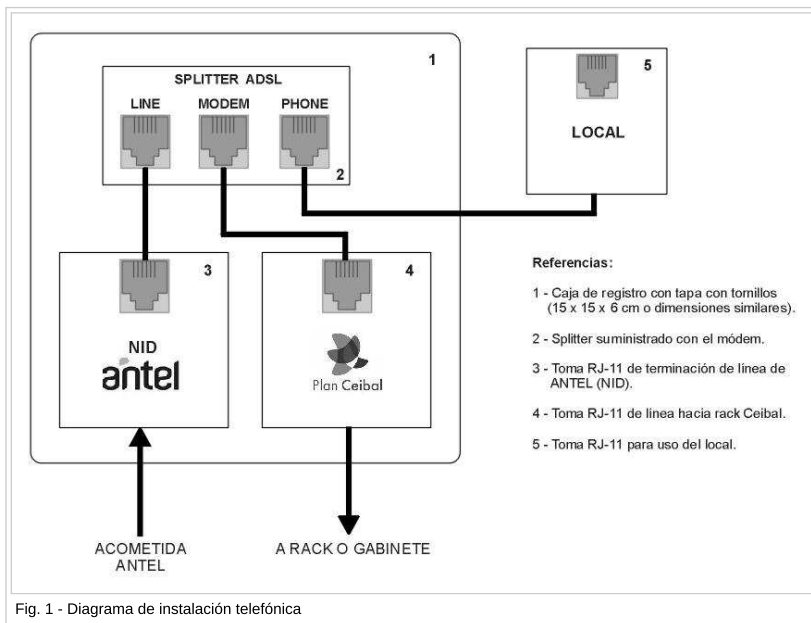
1

SPLITTER ADSL

LINE MODEM PHONE

2

5

LOCAL

3

NID
antel

4

Plan Ceibal

Referencias:

1 - Caja de registro con tapa con tornillos (15 x 15 x 6 cm o dimensiones similares).

2 - Splitter suministrado con el módem.

3 - Toma RJ-11 de terminación de línea de ANTEL (NID).

4 - Toma RJ-11 de línea hacia rack Ceibal.

5 - Toma RJ-11 para uso del local.

ACOMETIDA ANTEL

A RACK O GABINETE

Fig. 1 - Diagrama de instalación telefónica